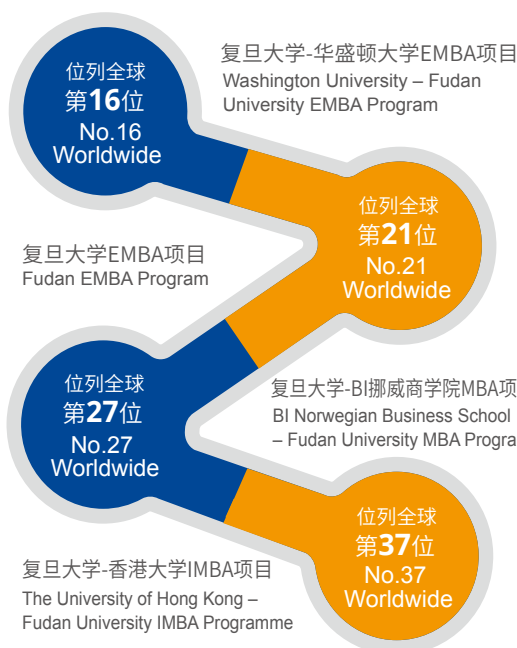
位列全球
第16位
No.16
Worldwide

复旦大学-华盛顿大学EMBA项目
Washington University – Fudan University EMBA Program

位列全球
第21位
No.21
Worldwide

复旦大学EMBA项目
Fudan EMBA Program

位列全球
第27位
No.27
Worldwide

复旦大学-BI挪威商学院MBA项
BI Norwegian Business School – Fudan University MBA Progra

位列全球
第37位
No.37
Worldwide

复旦大学-香港大学IMBA项目
The University of Hong Kong – Fudan University IMBA Programme